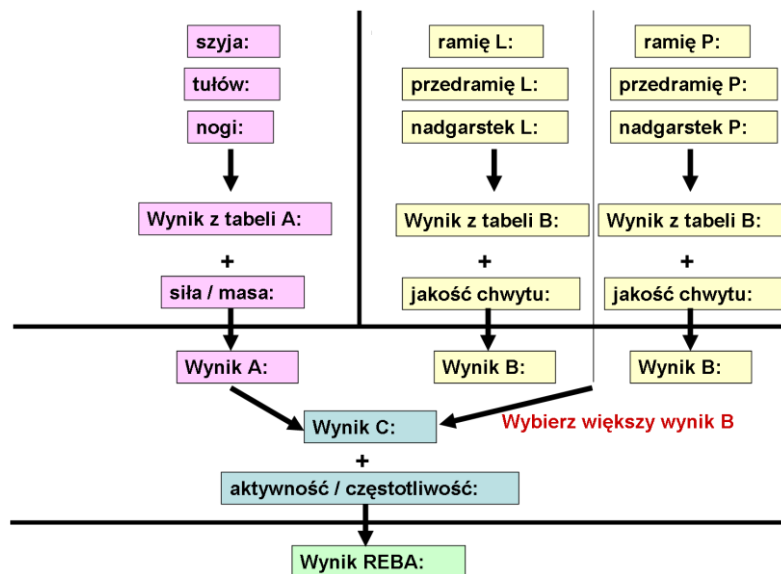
szyja:

tułów:

nogi:

Wynik z tabeli A:

+

siła / masa:

ramię L:

przedramię L:

nadgarstek L:

Wynik z tabeli B:

+

jakość chwytu:

ramię P:

przedramię P:

nadgarstek P:

Wynik z tabeli B:

+

jakość chwytu:

Wynik A:

Wynik B:

Wynik B:

Wynik C:

Wybierz większy wynik B

+

aktywność / częstotliwość:

Wynik REBA: